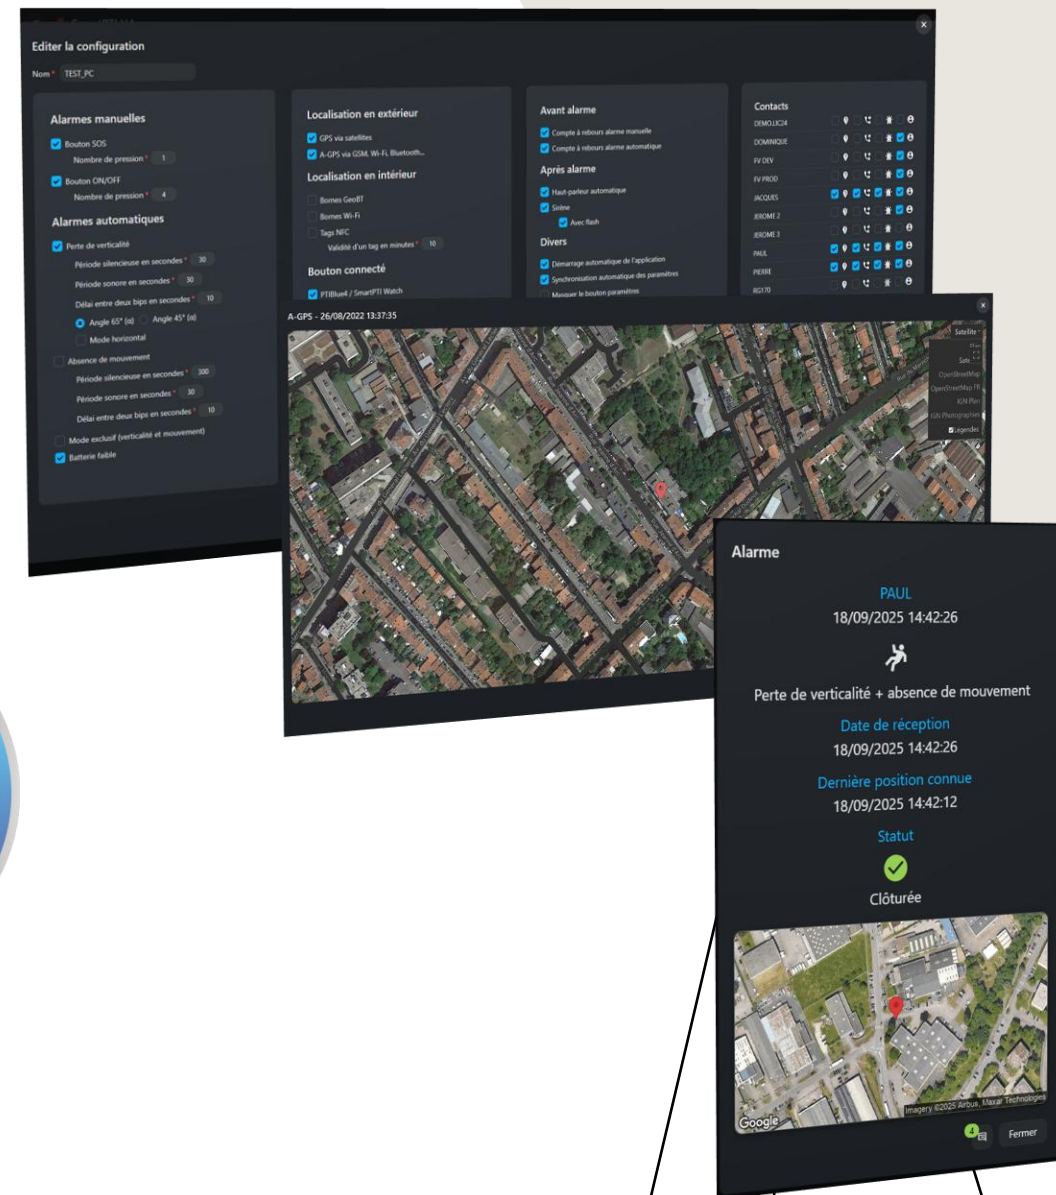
Editer la configuration

Nom * TEST_PC

Alarmes manuelles

Bouton SOS

Nombre de pression * 1

Bouton ON/OFF

Nombre de pression * 4

Alarmes automatiques

Perte de verticalité

Période silencieuse en secondes * 30

Période sonore en secondes * 30

Délai entre deux bips en secondes * 10

Angle 65° (ni) Angle 45° (ni)

Mode horizontal

Absence de mouvement

Période silencieuse en secondes * 300

Période sonore en secondes * 30

Délai entre deux bips en secondes * 10

Mode exclusif (verticalité et mouvement)

Batterie faible

Localisation en extérieur

GPS via satellites

A-GPS via GSM, Wi-Fi, Bluetooth...

Localisation en intérieur

Bornes GeoBT

Bornes Wi-Fi

Tags NFC

Validité d'un tag en minutes * 10

Bouton connecté

PTIBlue4 / SmartPTI Watch

Avant alarme

Compte à rebours alarme manuelle

Compte à rebours alarme automatique

Après alarme

Haut-parleur automatique

Sirène

Avec flash

Divers

Démarrage automatique de l'application

Synchronisation automatique des paramètres

Masquer le bouton paramètres

Contacts

DEMO.LIC24

DOMINIQUE

FV DEV

FV PROD

JACQUES

JEROME 2

JEROME 3

PAUL

PIERRE

RG170

A-GPS - 26/08/2022 13:37:35

Satellite

Sate

OpenStreetMap

OpenStreetMap FR

IGN Plan

IGN Photographies

Legendes

Alarme

PAUL

18/09/2025 14:42:26

Perte de verticalité + absence de mouvement

Date de réception

18/09/2025 14:42:26

Dernière position connue

18/09/2025 14:42:12

Statut

Clôturée

Google

Imagery ©2025 Airbus, Maxar Technologies

4

Fermer